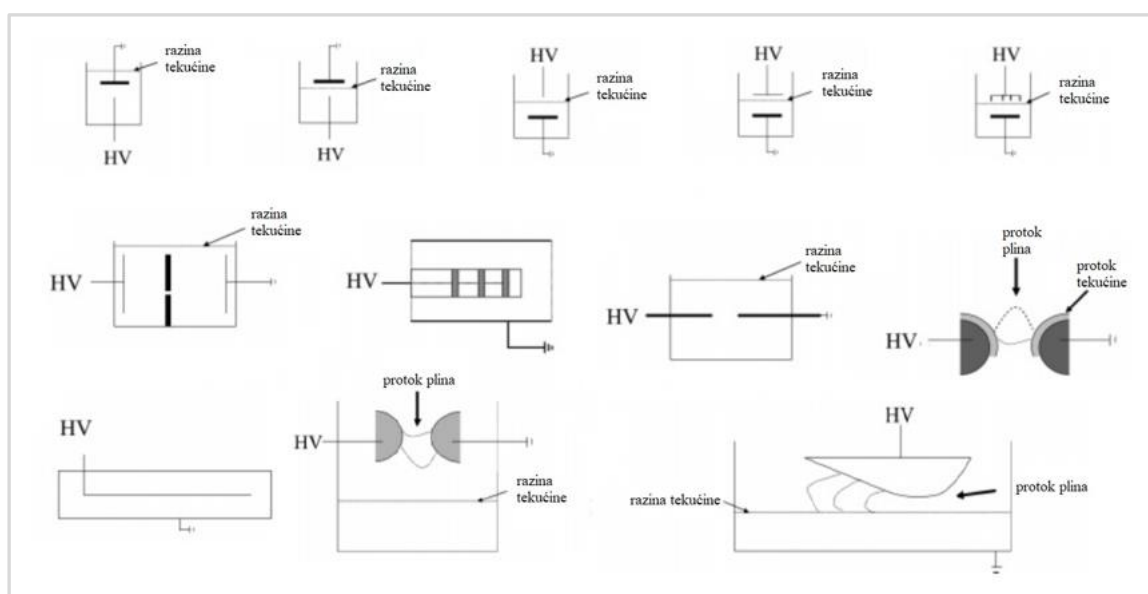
razina tekućine

HV

razina tekućine

HV

HV

razina tekućine

HV

razina tekućine

HV

razina tekućine

razina tekućine

HV

HV

razina tekućine

HV

protok plina

protok tekućine

HV

HV

protok plina

HV

razina tekućine

HV

razina tekućine

protok plina